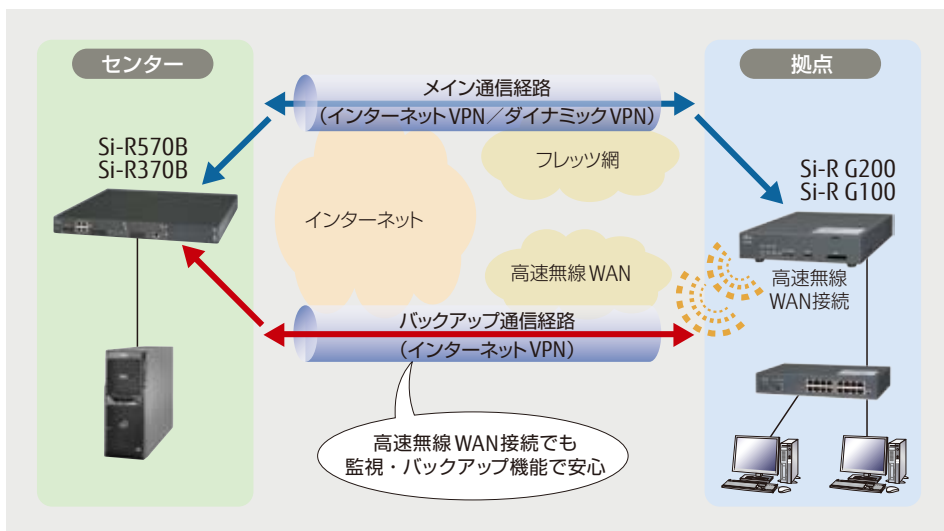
センター

拠点

メイン通信経路
(インターネットVPN/ダイナミックVPN)

Si-R570B
Si-R370B

フレッツ網

Si-R G200
Si-R G100

インターネット

高速無線WAN

高速無線
WAN接続

バックアップ通信経路
(インターネットVPN)

高速無線WAN接続でも
監視・バックアップ機能で安心